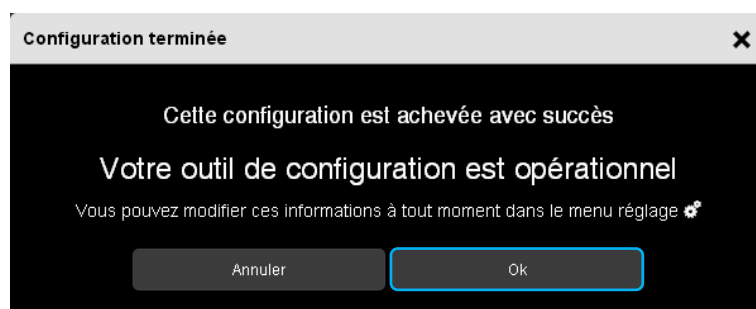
Configuration terminée

×

Cette configuration est achevée avec succès

Votre outil de configuration est opérationnel

Vous pouvez modifier ces informations à tout moment dans le menu réglage

Annuler

Ok